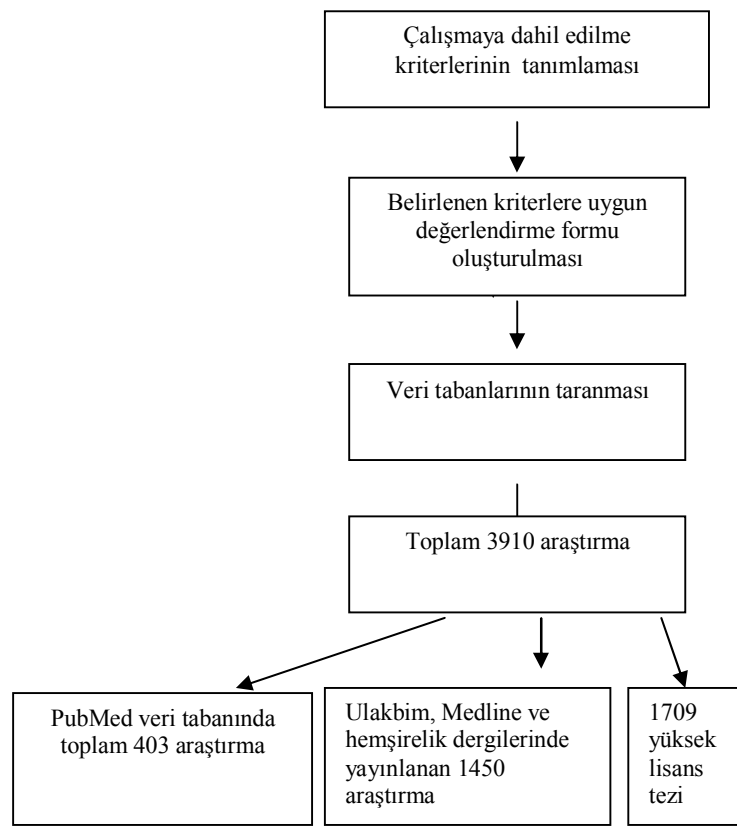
Çalışmaya dahil edilme kriterlerinin tanımlaması

Belirlenen kriterlere uygun değerlendirme formu oluşturulması

Veri tabanlarının taranması

Toplam 3910 araştırma

PubMed veri tabanında toplam 403 araştırma

Ulakbim, Medline ve hemşirelik dergilerinde yayınlanan 1450 araştırma

1709 yüksek lisans tezi